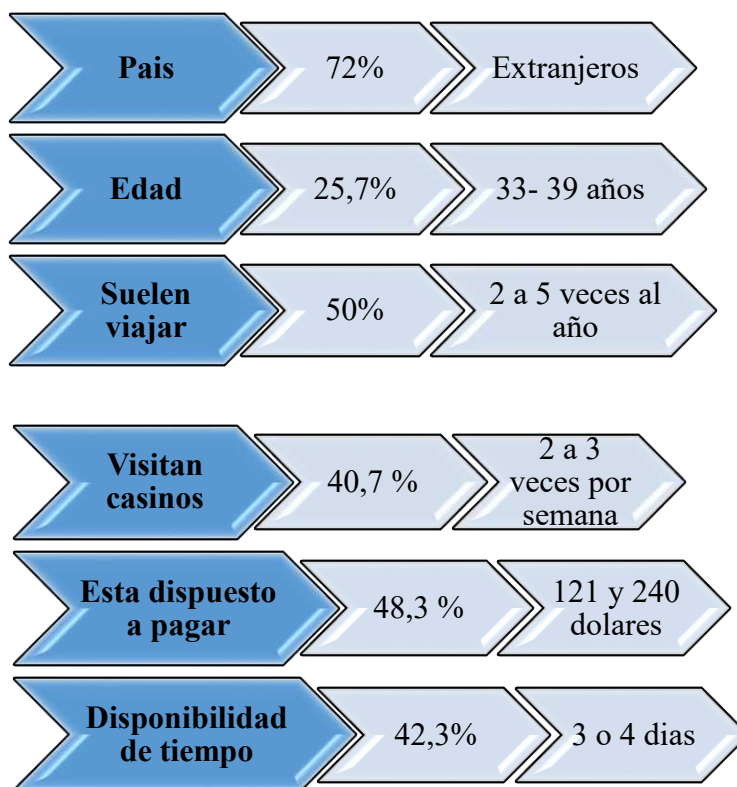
Pais

72%

Extranjeros

Edad

25,7%

33- 39 años

Suelen viajar

50%

2 a 5 veces al año

Visitan casinos

40,7 %

2 a 3 veces por semana

Esta dispuesto a pagar

48,3 %

121 y 240 dolares

Disponibilidad de tiempo

42,3%

3 o 4 dias